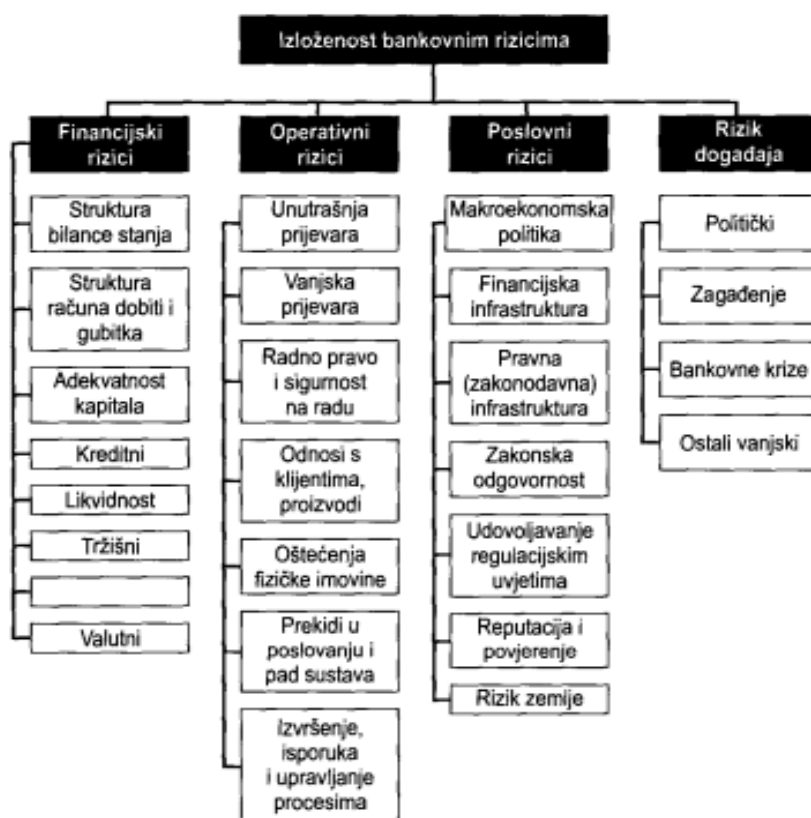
Izloženost bankovnim rizicima

Financijski rizici

Struktura bilance stanja

Struktura računa dobiti i gubitka

Adekvatnost kapitala

Kreditni

Likvidnost

Tržišni

Valutni

Operativni rizici

Unutrašnja prijevara

Vanjska prijevara

Radno pravo i sigurnost na radu

Odnosi s klijentima, proizvodi

Oštećenja fizičke imovine

Prekidi u poslovanju i pad sustava

Izvršenje, isporuka i upravljanje procesima

Poslovni rizici

Makroekonomska politika

Financijska infrastruktura

Pravna (zakonodavna) infrastruktura

Zakonska odgovornost

Udovoljavanje regulacijskim uvjetima

Reputacija i povjerenje

Rizik zemlje

Rizik događaja

Politički

Zagađenje

Bankovne krize

Ostali vanjski